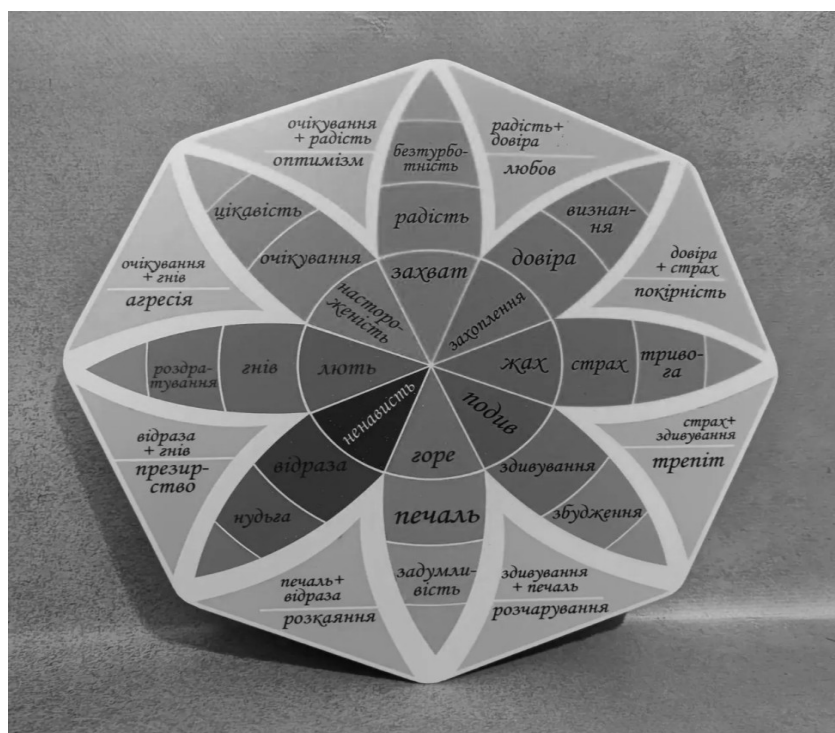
очікування + радість
оптимізм

безтурботність

радість+ довіра
любов

цікавість

радість

визнання

очікування

довіра

довіра + страх
покірність

очікування + гнів
агресія

захват

настороженість

захоплення

роздратування

гнів

лють

жах

страх

тривога

ненависть

подив

страх+ здивування
трепіт

відраза + гнів
презирство

відраза

горе

здивування

нудьга

печаль

збудження

задумливість

печаль+ відраза
розкаяння

здивування + печаль
розчарування